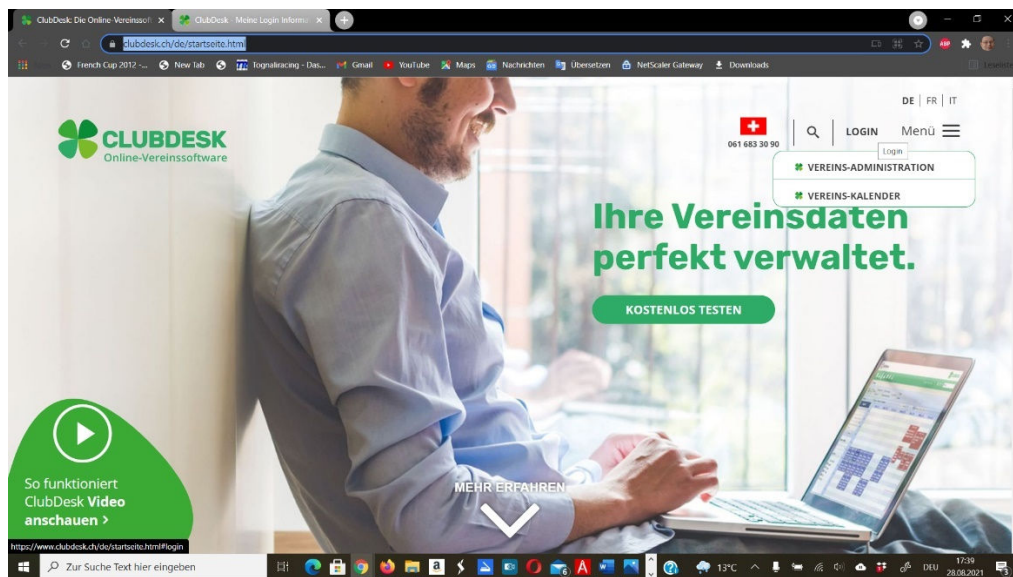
ClubDesk: Die Online Vereinssoft ×
ClubDesk - Meine Login Informa ×

clubdesk.ch/de/startseite.html

French Cup 2012 -... New Tab Tognaliracing - Das... Gmail YouTube Maps Nachrichten Übersetzen NetScaler Gateway Downloads

DE | FR | IT

CLUBDESK
Online-Vereinssoftware

061 683 30 90

LOGIN Menü

Login

VEREINS-ADMINISTRATION

VEREINS-KALENDER

Ihre Vereinsdaten perfekt verwaltet.

KOSTENLOS TESTEN

So funktioniert ClubDesk Video anschauen >

MEHR ERFAHREN

https://www.clubdesk.ch/de/startseite.html#login

Zur Suche Text hier eingeben

13°C DEU 17:39 28.08.2021